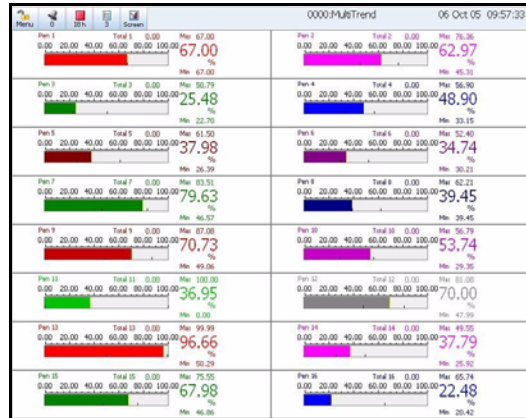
Menu 0 10 h 3 Screen

0000:MultiTrend

06 Oct 05 09:57:33

Pen 1 Total 1 0.00 Max 67.00
0.00 20.00 40.00 60.00 80.00 100.00 67.00 %
Min 67.00

Pen 2 Total 2 0.00 Max 76.36
0.00 20.00 40.00 60.00 80.00 100.00 62.97 %
Min 45.31

Pen 3 Total 3 0.00 Max 50.79
0.00 20.00 40.00 60.00 80.00 100.00 25.48 %
Min 22.70

Pen 4 Total 4 0.00 Max 56.90
0.00 20.00 40.00 60.00 80.00 100.00 48.90 %
Min 33.15

Pen 5 Total 5 0.00 Max 61.50
0.00 20.00 40.00 60.00 80.00 100.00 37.98 %
Min 26.39

Pen 6 Total 6 0.00 Max 52.40
0.00 20.00 40.00 60.00 80.00 100.00 34.74 %
Min 30.21

Pen 7 Total 7 0.00 Max 83.51
0.00 20.00 40.00 60.00 80.00 100.00 79.63 %
Min 46.57

Pen 8 Total 8 0.00 Max 62.21
0.00 20.00 40.00 60.00 80.00 100.00 39.45 %
Min 39.45

Pen 9 Total 9 0.00 Max 87.08
0.00 20.00 40.00 60.00 80.00 100.00 70.73 %
Min 49.06

Pen 10 Total 10 0.00 Max 56.79
0.00 20.00 40.00 60.00 80.00 100.00 53.74 %
Min 29.35

Pen 11 Total 11 0.00 Max 100.00
0.00 20.00 40.00 60.00 80.00 100.00 36.95 %
Min 0.00

Pen 12 Total 12 0.00 Max 80.00
0.00 20.00 40.00 60.00 80.00 100.00 70.00 %
Min 47.99

Pen 13 Total 13 0.00 Max 99.99
0.00 20.00 40.00 60.00 80.00 100.00 96.66 %
Min 50.29

Pen 14 Total 14 0.00 Max 49.55
0.00 20.00 40.00 60.00 80.00 100.00 37.79 %
Min 25.92

Pen 15 Total 15 0.00 Max 75.55
0.00 20.00 40.00 60.00 80.00 100.00 67.98 %
Min 46.86

Pen 16 Total 16 0.00 Max 65.74
0.00 20.00 40.00 60.00 80.00 100.00 22.48 %
Min 20.42